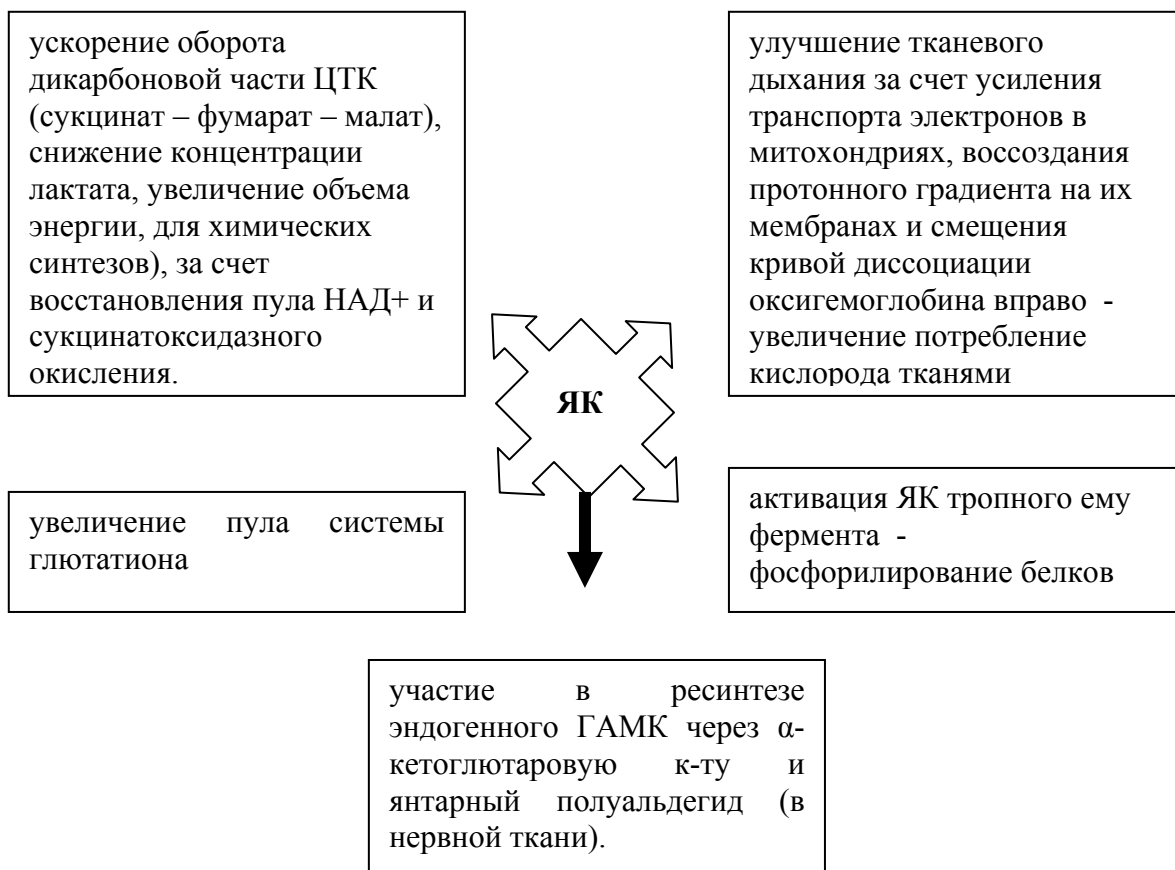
ускорение оборота дикарбоновой части ЦТК (сукцинат – фумарат – малат), снижение концентрации лактата, увеличение объема энергии, для химических синтезов), за счет восстановления пула НАД+ и сукцинатоксидазного окисления.

улучшение тканевого дыхания за счет усиления транспорта электронов в митохондриях, воссоздания протонного градиента на их мембранах и смещения кривой диссоциации оксигемоглобина вправо - увеличение потребление кислорода тканями

ЯК

увеличение пула системы глютатиона

активация ЯК тропного ему фермента - фосфорилирование белков

участие в ресинтезе эндогенного ГАМК через α-кетоглютаровую к-ту и янтарный полуальдегид (в нервной ткани).